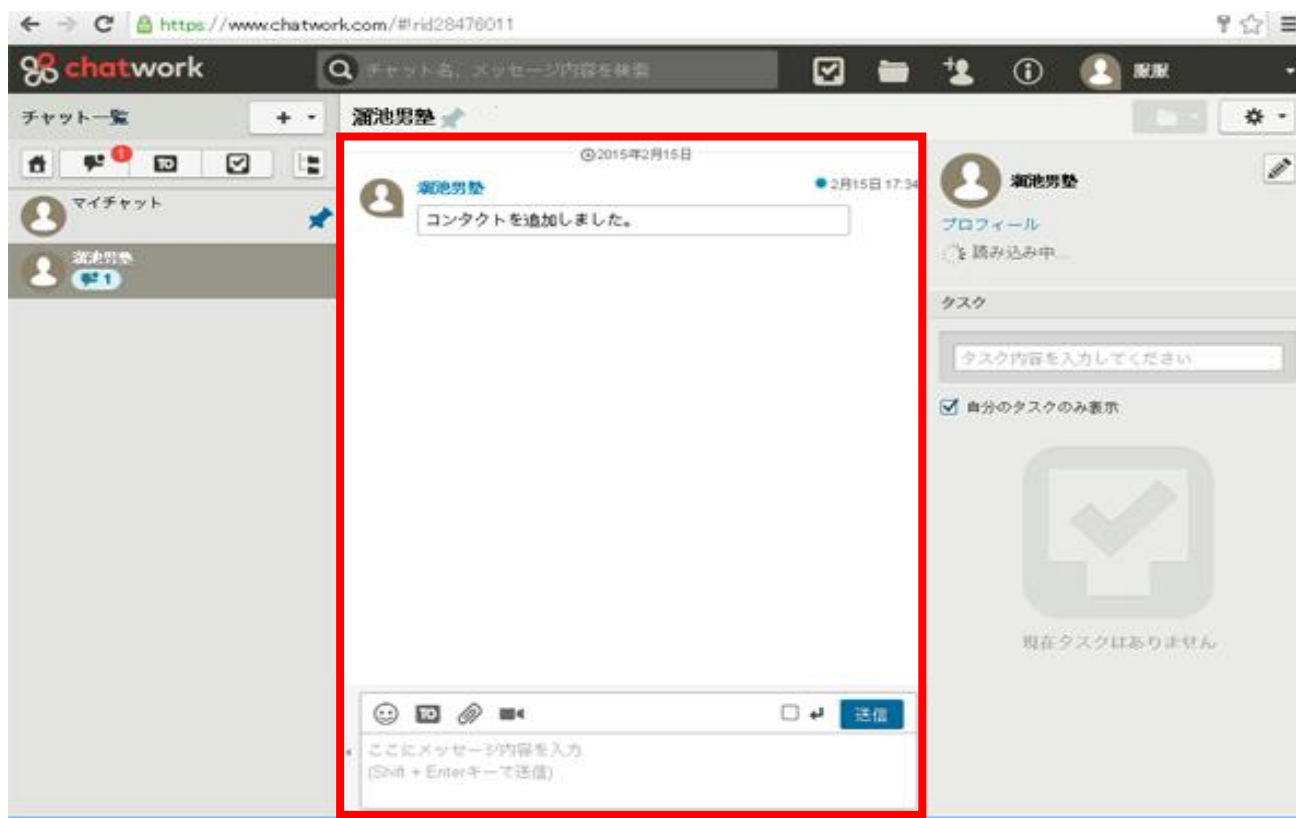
https://www.chatwork.com/#!rid28476011

chatwork

チャット名、メッセージ内容を検索

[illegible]

チャット一覧

マイチャット

瀬池男塾

1

瀬池男塾

2015年2月15日

瀬池男塾

2月15日 17:34

コンタクトを追加しました。

TO

送信

ここにメッセージ内容を入力
(Shift + Enterキーで送信)

瀬池男塾

プロフィール

読み込み中...

タスク

タスク内容を入力してください

自分のタスクのみ表示

現在タスクはありません